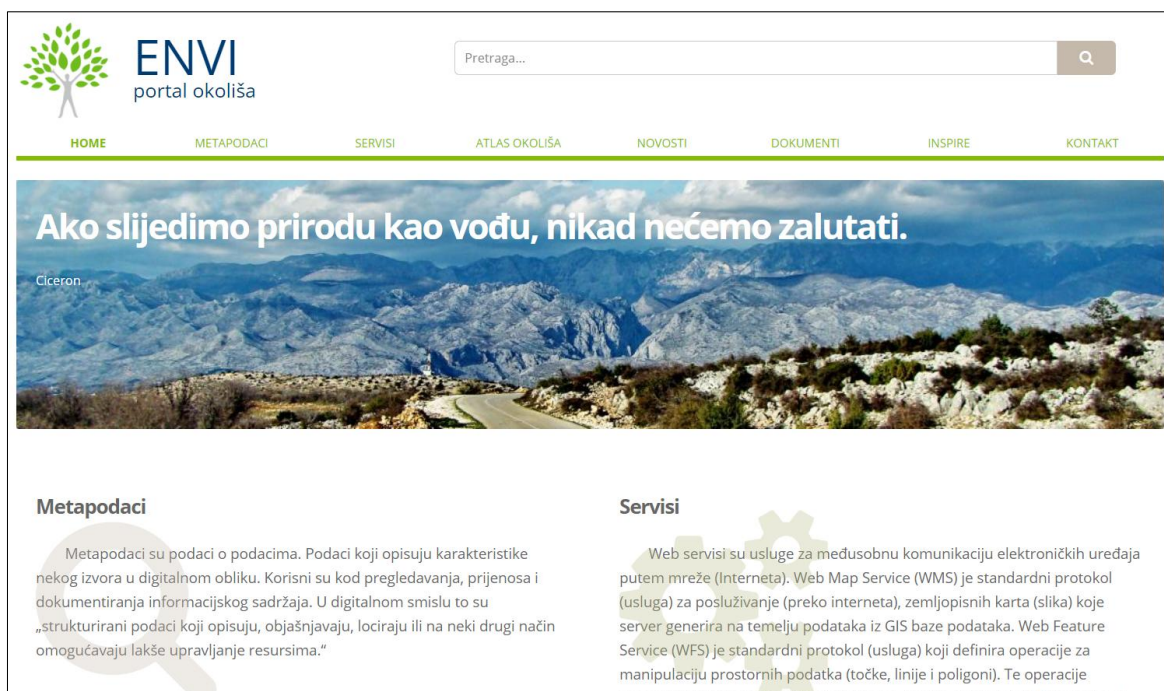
ENVI
portal okoliša

Pretraga...

HOME METAPODACI SERVISI ATLAS OKOLIŠA NOVOSTI DOKUMENTI INSPIRE KONTAKT

Ako slijedimo prirodu kao vođu, nikad nećemo zalutati.

Ciceron

Metapodaci

Metapodaci su podaci o podacima. Podaci koji opisuju karakteristike nekog izvora u digitalnom obliku. Korisni su kod pregledavanja, prijenosa i dokumentiranja informacijskog sadržaja. U digitalnom smislu to su „strukturirani podaci koji opisuju, objašnjavaju, lociraju ili na neki drugi način omogućavaju lakše upravljanje resursima."

Servisi

Web servisi su usluge za međusobnu komunikaciju elektroničkih uređaja putem mreže (Interneta). Web Map Service (WMS) je standardni protokol (usluga) za posluživanje (preko interneta), zemljopisnih karta (slika) koje server generira na temelju podataka iz GIS baze podataka. Web Feature Service (WFS) je standardni protokol (usluga) koji definira operacije za manipulaciju prostornih podatka (točke, linije i poligoni). Te operacije